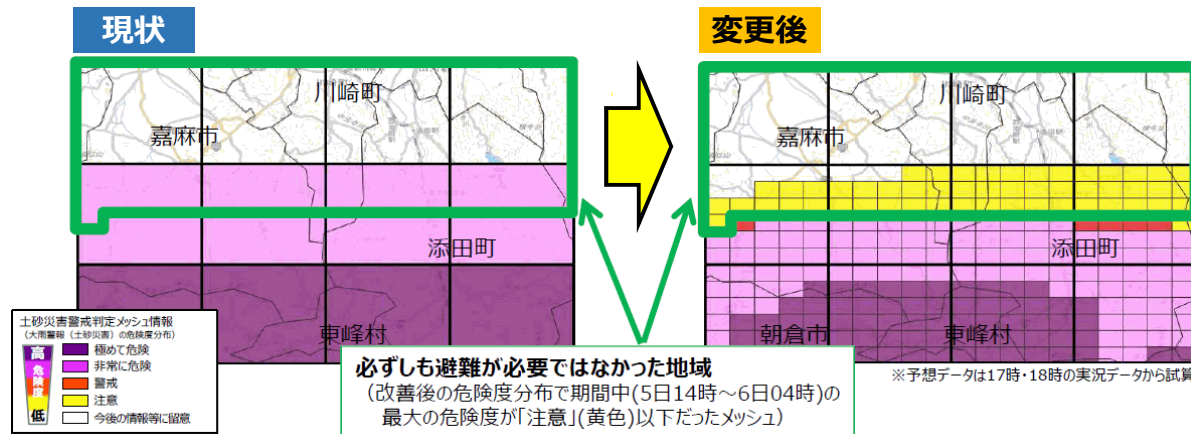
現状

変更後

川崎町

嘉麻市

添田町

東峰村

川崎町

嘉麻市

添田町

朝倉市

東峰村

土砂災害警戒判定メッシュ情報
（大雨警報（土砂災害）の危険度分布）

高
危険度
低

極めて危険
非常に危険
警戒
注意
今後の情報等に留意

必ずしも避難が必要ではなかった地域
（改善後の危険度分布で期間中(5日14時～6日04時)の最大の危険度が「注意」(黄色)以下だったメッシュ）

※予想データは17時・18時の実況データから試算